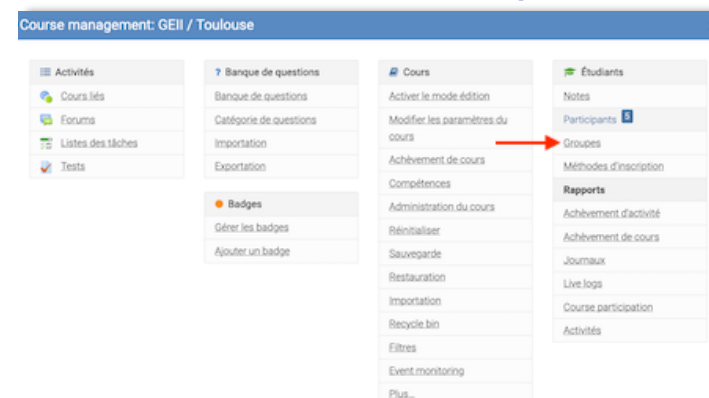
Course management: GEII / Toulouse

Activités
Cours liés
Forums
Listes des tâches
Tests

? Banque de questions
Banque de questions
Catégorie de questions
Importation
Exportation

Badges
Gérer les badges
Ajouter un badge

Cours
Activer le mode édition
Modifier les paramètres du cours
Achèvement de cours
Compétences
Administration du cours
Réinitialiser
Sauvegarde
Restauration
Importation
Recycle bin
Filtres
Event monitoring
Plus...

Étudiants
Notes
Participants 5
Groupes
Méthodes d'inscription
Rapports
Achèvement d'activité
Achèvement de cours
Journaux
Live logs
Course participation
Activités